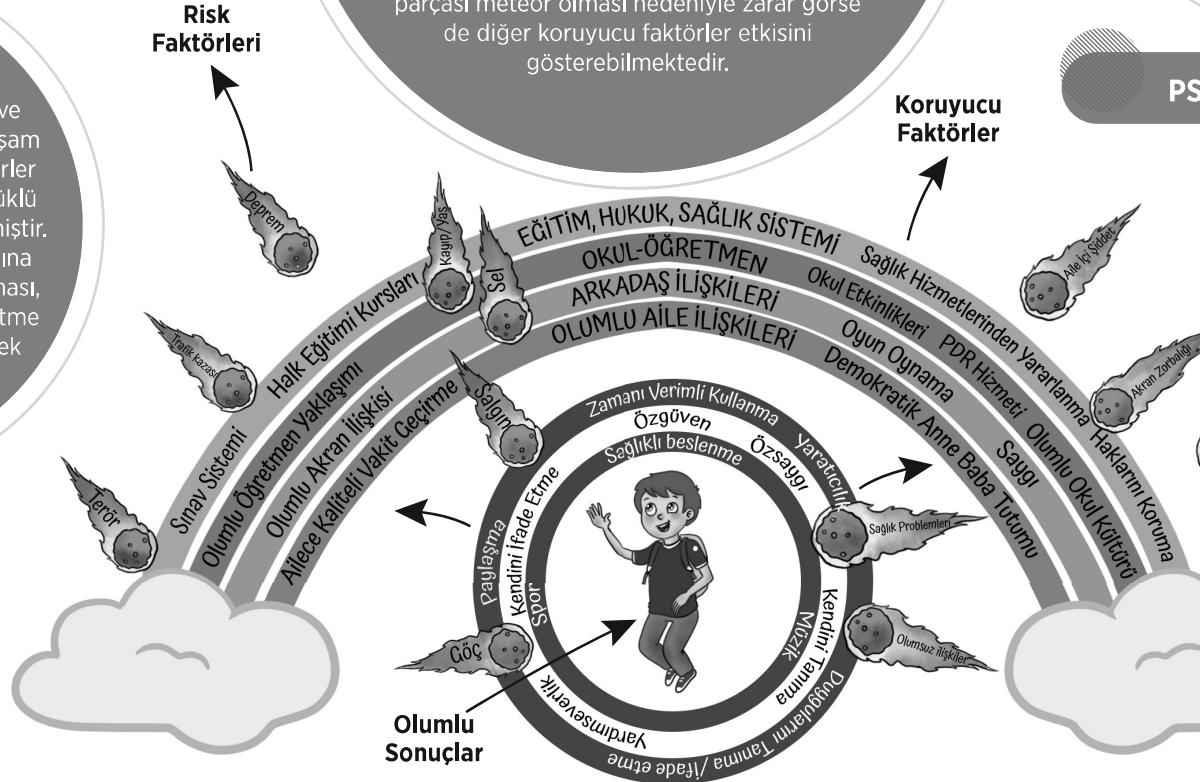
Risk Faktörleri

parçası meteor olması nedeniyle zarar görse de diğer koruyucu faktörler etkisini gösterebilmektedir.

ve
şam
rler
üklü
miştir.
ına
ması,
tme
ek

PS

Koruyucu Faktörler

Deprem
Kayıp/Yas
Sel
Trafik kazası
Salgın
Terör
Göç
Aile İçi Şiddet
Akran Zorbalığı
Sağlık Problemleri
Olumsuz ilişkiler

EĞİTİM, HUKUK, SAĞLIK SİSTEMİ
OKUL-ÖĞRETMEN
ARKADAŞ İLİŞKİLERİ
OLUMLU AİLE İLİŞKİLERİ

Halk Eğitimi Kursları
Sınav Sistemi
Olumlu Öğretmen Yaklaşımı
Olumlu Akran İlişkisi
Ailece Kaliteli Vakit Geçirme

Sağlık Hizmetlerinden Yararlanma
Okul Etkinlikleri PDR Hizmeti
Oyun Oynama
Demokratik Anne Baba Tutumu
Haklarını Koruma
Olumlu Okul Kültürü
Saygı

Zamanı Verimli Kullanma
Özgüven
Sağlıklı beslenme
Özsaygı
Yaratıcılık
Kendini İfade Etme
Paylaşma
Spor
Müzik
Kendini Tanıma
Duygularını Tanıma /İfade etme
Yardımseverlik

Olumlu Sonuçlar